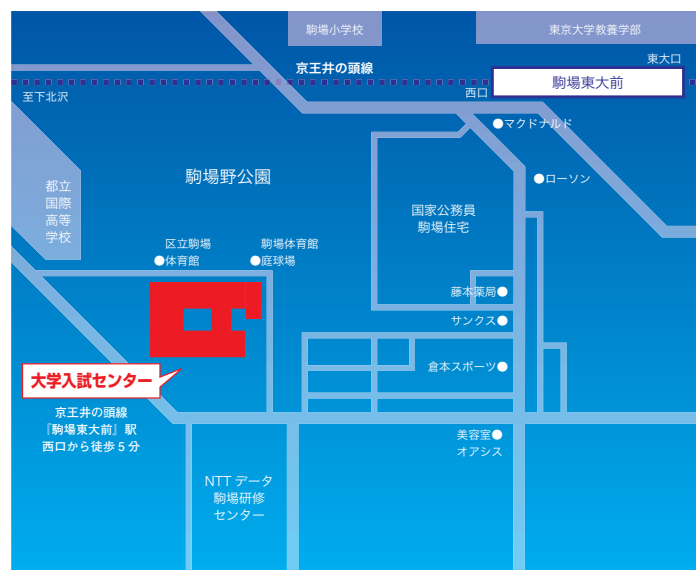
駒場小学校

東京大学教養学部

京王井の頭線

東大口

駒場東大前

至下北沢

西口

●マクドナルド

●ローソン

駒場野公園

都立国際高等学校

国家公務員駒場住宅

区立駒場●体育館

駒場体育館●庭球場

藤本薬局●

サンクス●

倉本スポーツ●

大学入試センター

京王井の頭線『駒場東大前』駅西口から徒歩５分

美容室●オアシス

NTT データ駒場研修センター